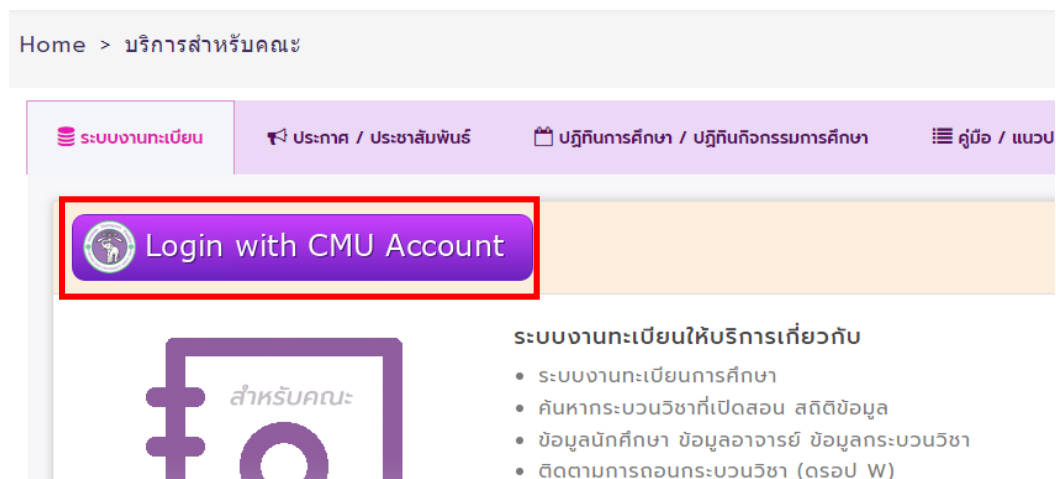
Home > บริการสำหรับคณะ

ระบบงานทะเบียน

ประกาศ / ประชาสัมพันธ์

ปฏิทินการศึกษา / ปฏิทินกิจกรรมการศึกษา

คู่มือ / แนวป

Login with CMU Account

สำหรับคณะ

ระบบงานทะเบียนให้บริการเกี่ยวกับ

- ระบบงานทะเบียนการศึกษา
- ค้นหากระบวนวิชาที่เปิดสอน สถิติข้อมูล
- ข้อมูลนักศึกษา ข้อมูลอาจารย์ ข้อมูลกระบวนวิชา
- ติดตามการถอนกระบวนวิชา (ดรอป W)